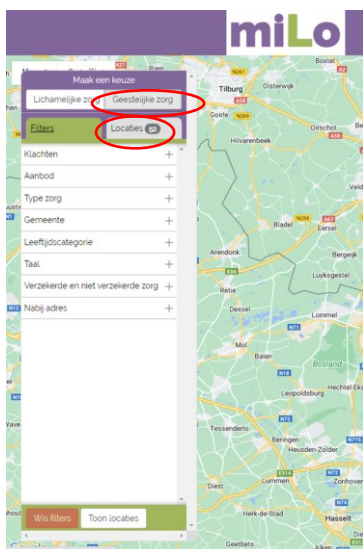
miLo

Maak een keuze

Lichamelijke zo

Geestelijke zorg

Filters

Locaties 60

Klachten +

Aanbod +

Type zorg +

Gemeente +

Leeftijdscategorie +

Taal +

Verzekerde en niet verzekerde zorg +

Nabij adres +

Wis filters

Toon locaties

Tilburg
Oisterwijk
Boxtel
Goirle
Hilvarenbeek
Oirschot
Veld
Bladel
Eersel
Arendonk
Bergeijk
Luyksgestel
Retie
Dessel
Lommel
Mol
Balen
Bosland
Leopoldsburg
Hechtel-Ek
Tessenderlo
Beringen
Heusden-Zolder
Diest
Lummen
Zonhove
Herk-de-Stad
Hasselt
Geetbets
N261
N269
N284
A67
E34
N71
N18
N73
N72
E314
A2